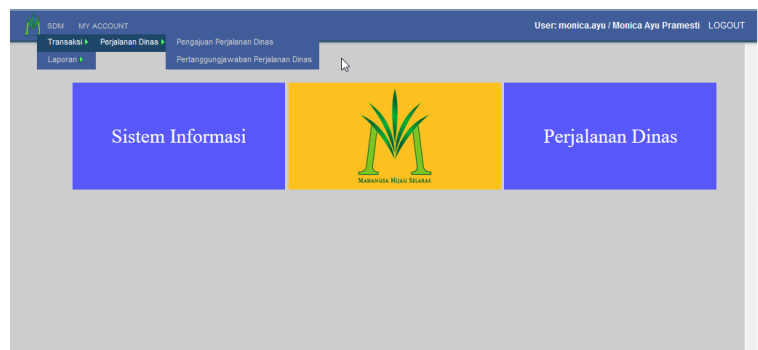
SDM MY ACCOUNT

User: monica.ayu / Monica Ayu Pramesti LOGOUT

Transaksi

Perjalanan Dinas

Pengajuan Perjalanan Dinas

Pertanggungjawaban Perjalanan Dinas

Laporan

Sistem Informasi

Manangusa Hijau Selaras

Perjalanan Dinas